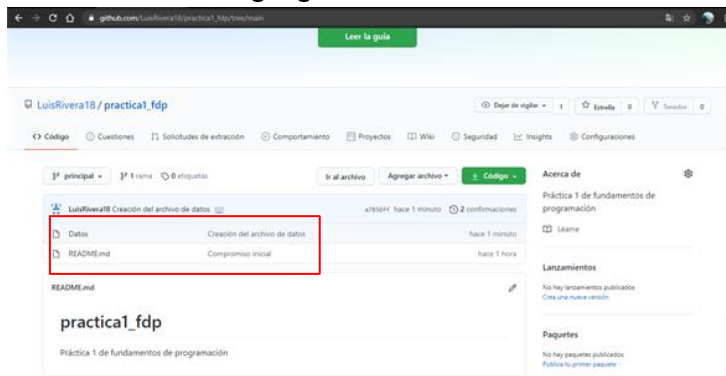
github.com/LuisRivera18/practica1_fdp/tree/main

Leer la guía

LuisRivera18 / practica1_fdp

Dejar de vigilar 1 | Estrella 0 | Tenedor 0

Código | Cuestiones | Solicitudes de extracción | Comportamiento | Proyectos | Wiki | Seguridad | Insights | Configuraciones

principal | 1 rama | 0 etiquetas

Ir al archivo | Agregar archivo | Código

LuisRivera18 Creación del archivo de datos | a7856ff hace 1 minuto | 2 confirmaciones

| | | |
|---|---|---|
| Datos | Creación del archivo de datos | hace 1 minuto |
| README.md | Compromiso inicial | hace 1 hora |

README.md

practica1_fdp

Práctica 1 de fundamentos de programación

Acerca de

Práctica 1 de fundamentos de programación

Léame

Lanzamientos

No hay lanzamientos publicados
Crea una nueva versión

Paquetes

No hay paquetes publicados
Publica tu primer paquete